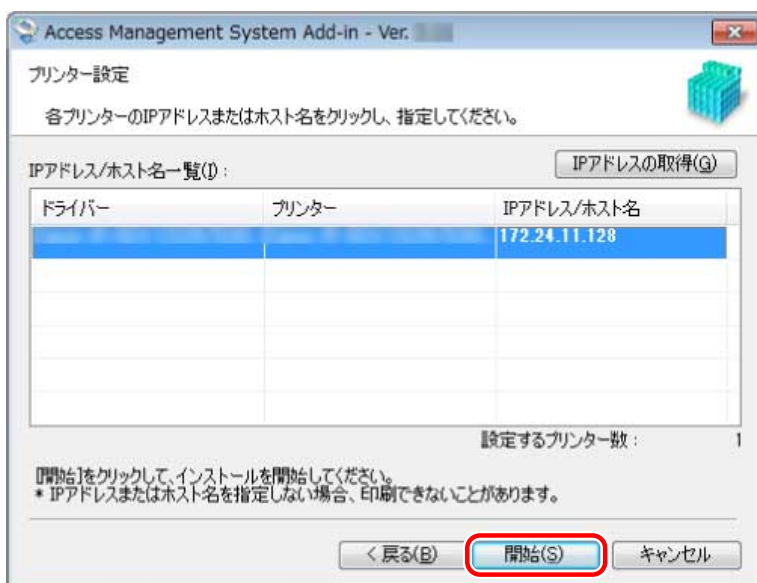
Access Management System Add-in - Ver. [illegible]

プリンター設定

各プリンターのIPアドレスまたはホスト名をクリックし、指定してください。

IPアドレス/ホスト名一覧(I):

IPアドレスの取得(G)

| ドライバー | プリンター | IPアドレス/ホスト名 |
|---|---|---|
| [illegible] | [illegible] | 172.24.11.128 |

設定するプリンター数: 1

[開始]をクリックして、インストールを開始してください。
* IPアドレスまたはホスト名を指定しない場合、印刷できないことがあります。

< 戻る(B)
開始(S)
キャンセル